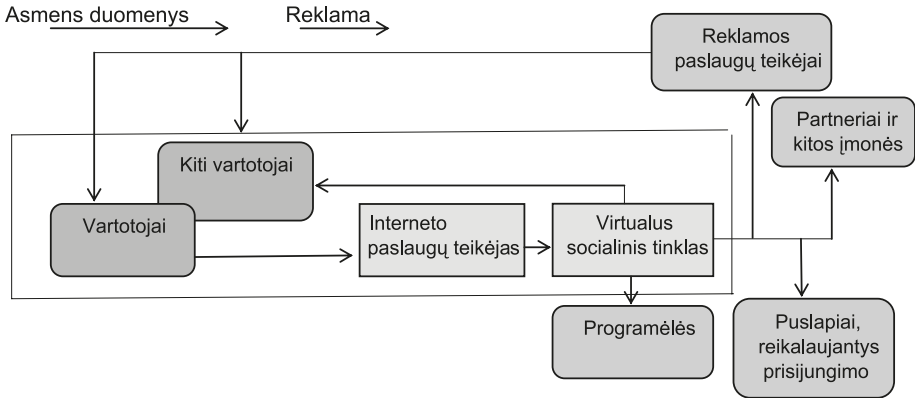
Asmens duomenys

Reklama

Reklamos paslaugų teikėjai

Partneriai ir kitos įmonės

Kiti vartotojai

Vartotojai

Interneto paslaugų teikėjas

Virtualus socialinis tinklas

Programėlės

Puslapiai, reikalaujantys prisijungimo